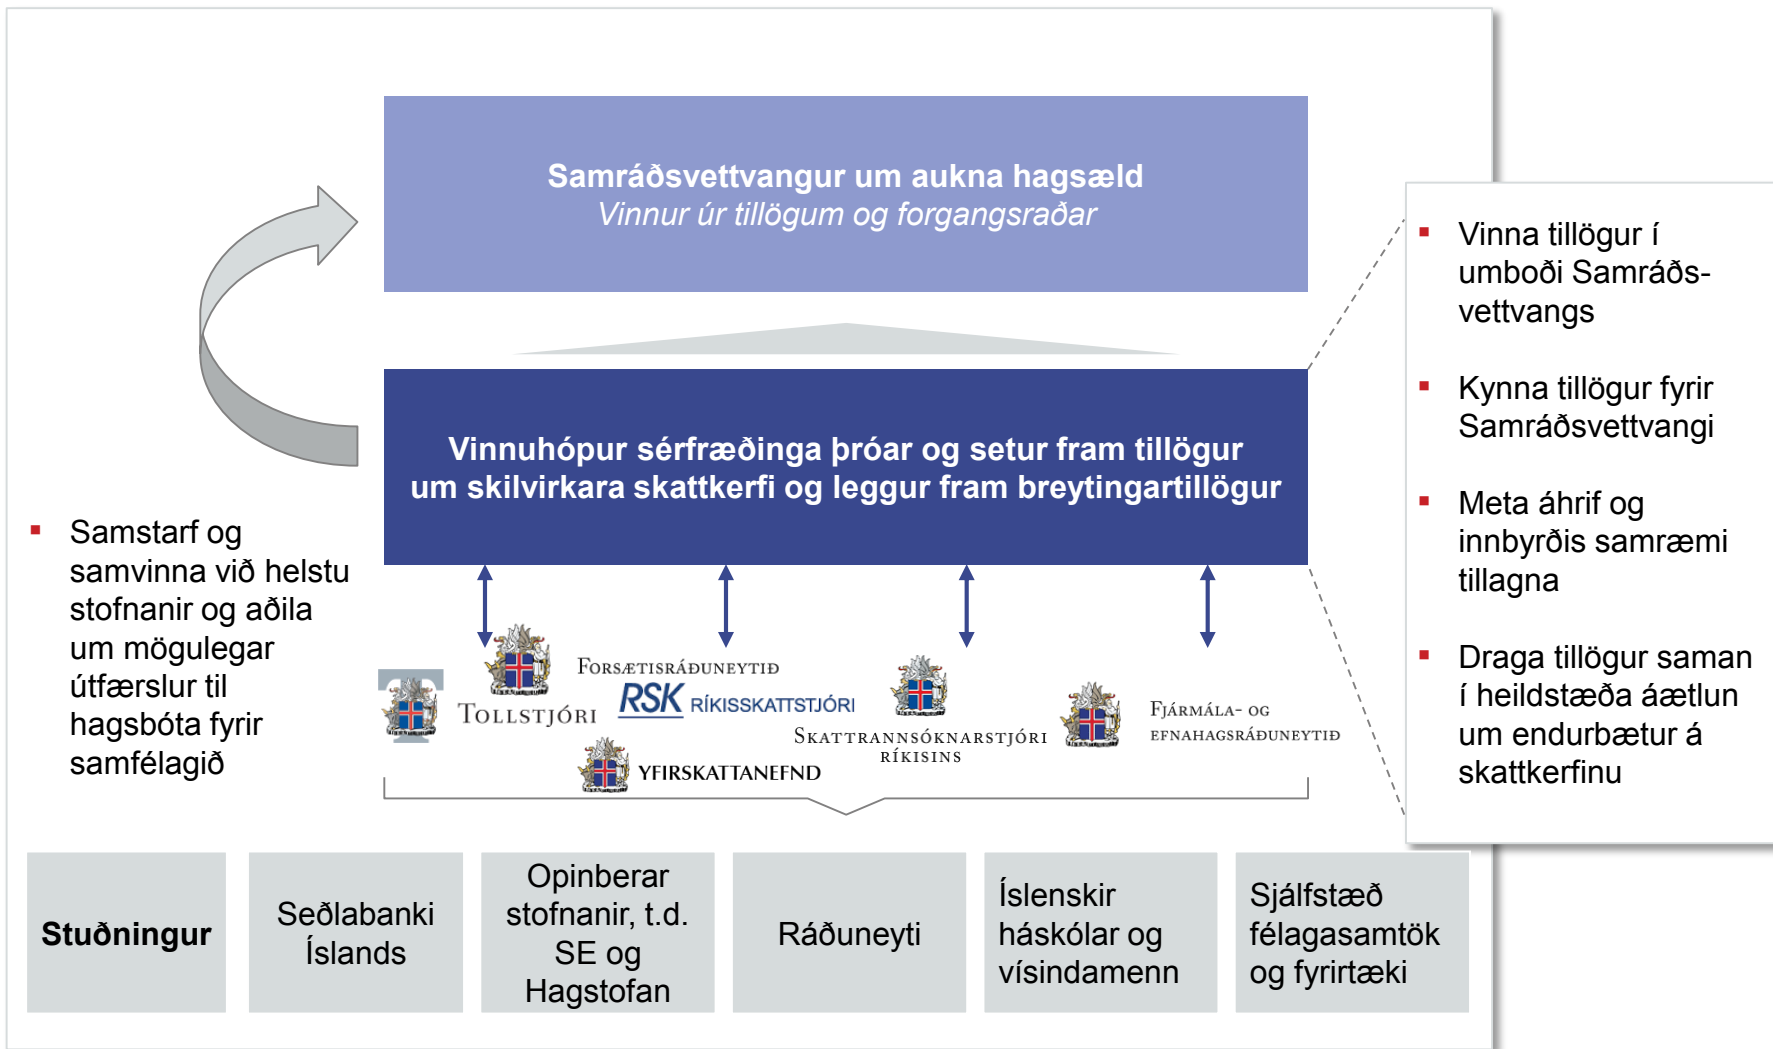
Samráðsvettvangur um aukna hagsæld
Vinnur úr tillögum og forgangsraðar

Vinnuhópur sérfræðinga þróar og setur fram tillögur um skilvirkara skattkerfi og leggur fram breytingartillögur

- Samstarf og samvinna við helstu stofnanir og aðila um mögulegar útfærslur til hagsbóta fyrir samfélagið

- Vinna tillögur í umboði Samráðsvettvangs
- Kynna tillögur fyrir Samráðsvettvangi
- Meta áhrif og innbyrðis samræmi tillagna
- Draga tillögur saman í heildstæða áætlun um endurbætur á skattkerfinu

TOLLSTJÓRI
FORSÆTISRÁÐUNEYTIÐ
RSK RÍKISSKATTSTJÓRI
YFIRSKATTANEFND
SKATTRANNSÓKNARSTJÓRI RÍKISINS
FJÁRMÁLA- OG EFNAHAGSRÁÐUNEYTIÐ

| Stuðningur | Seðlabanki Íslands | Opinberar stofnanir, t.d. SE og Hagstofan | Ráðuneyti | Íslenskir háskólar og vísindamenn | Sjálfstæð félagasamtök og fyrirtæki |